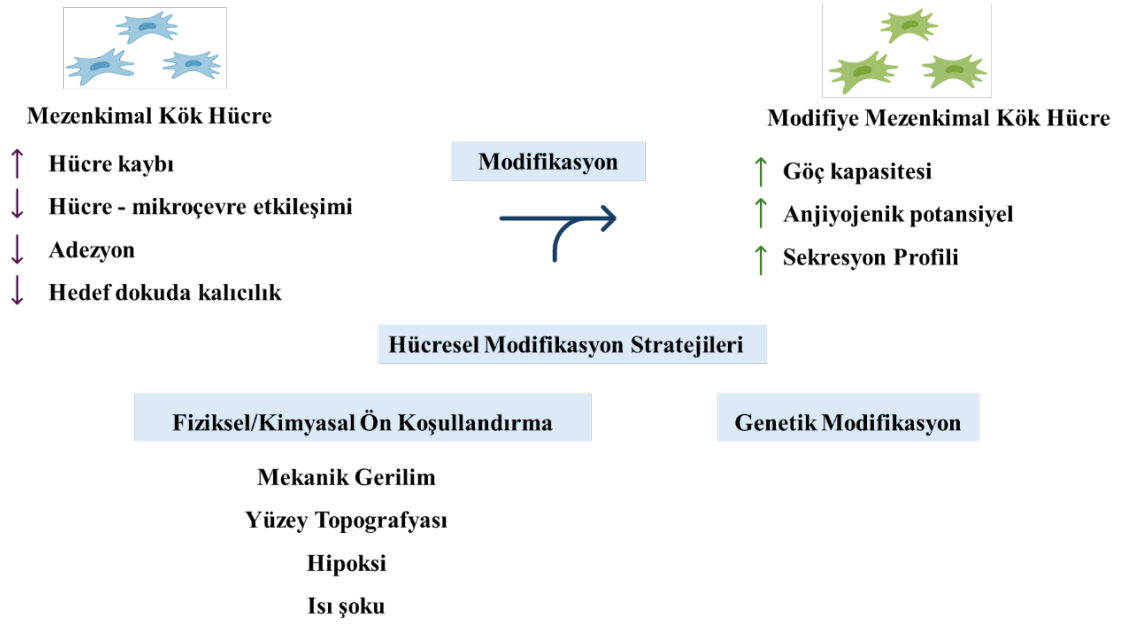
Mezenkimal Kök Hücre

↑ Hücre kaybı
↓ Hücre - mikroçevre etkileşimi
↓ Adezyon
↓ Hedef dokuda kalıcılık

Modifikasyon

Modifiye Mezenkimal Kök Hücre

↑ Göç kapasitesi
↑ Anjiyojenik potansiyel
↑ Sekresyon Profili

Hücresel Modifikasyon Stratejileri

Fiziksel/Kimyasal Ön Koşullandırma

Mekanik Gerilim
Yüzey Topografyası
Hipoksi
Isı şoku

Genetik Modifikasyon